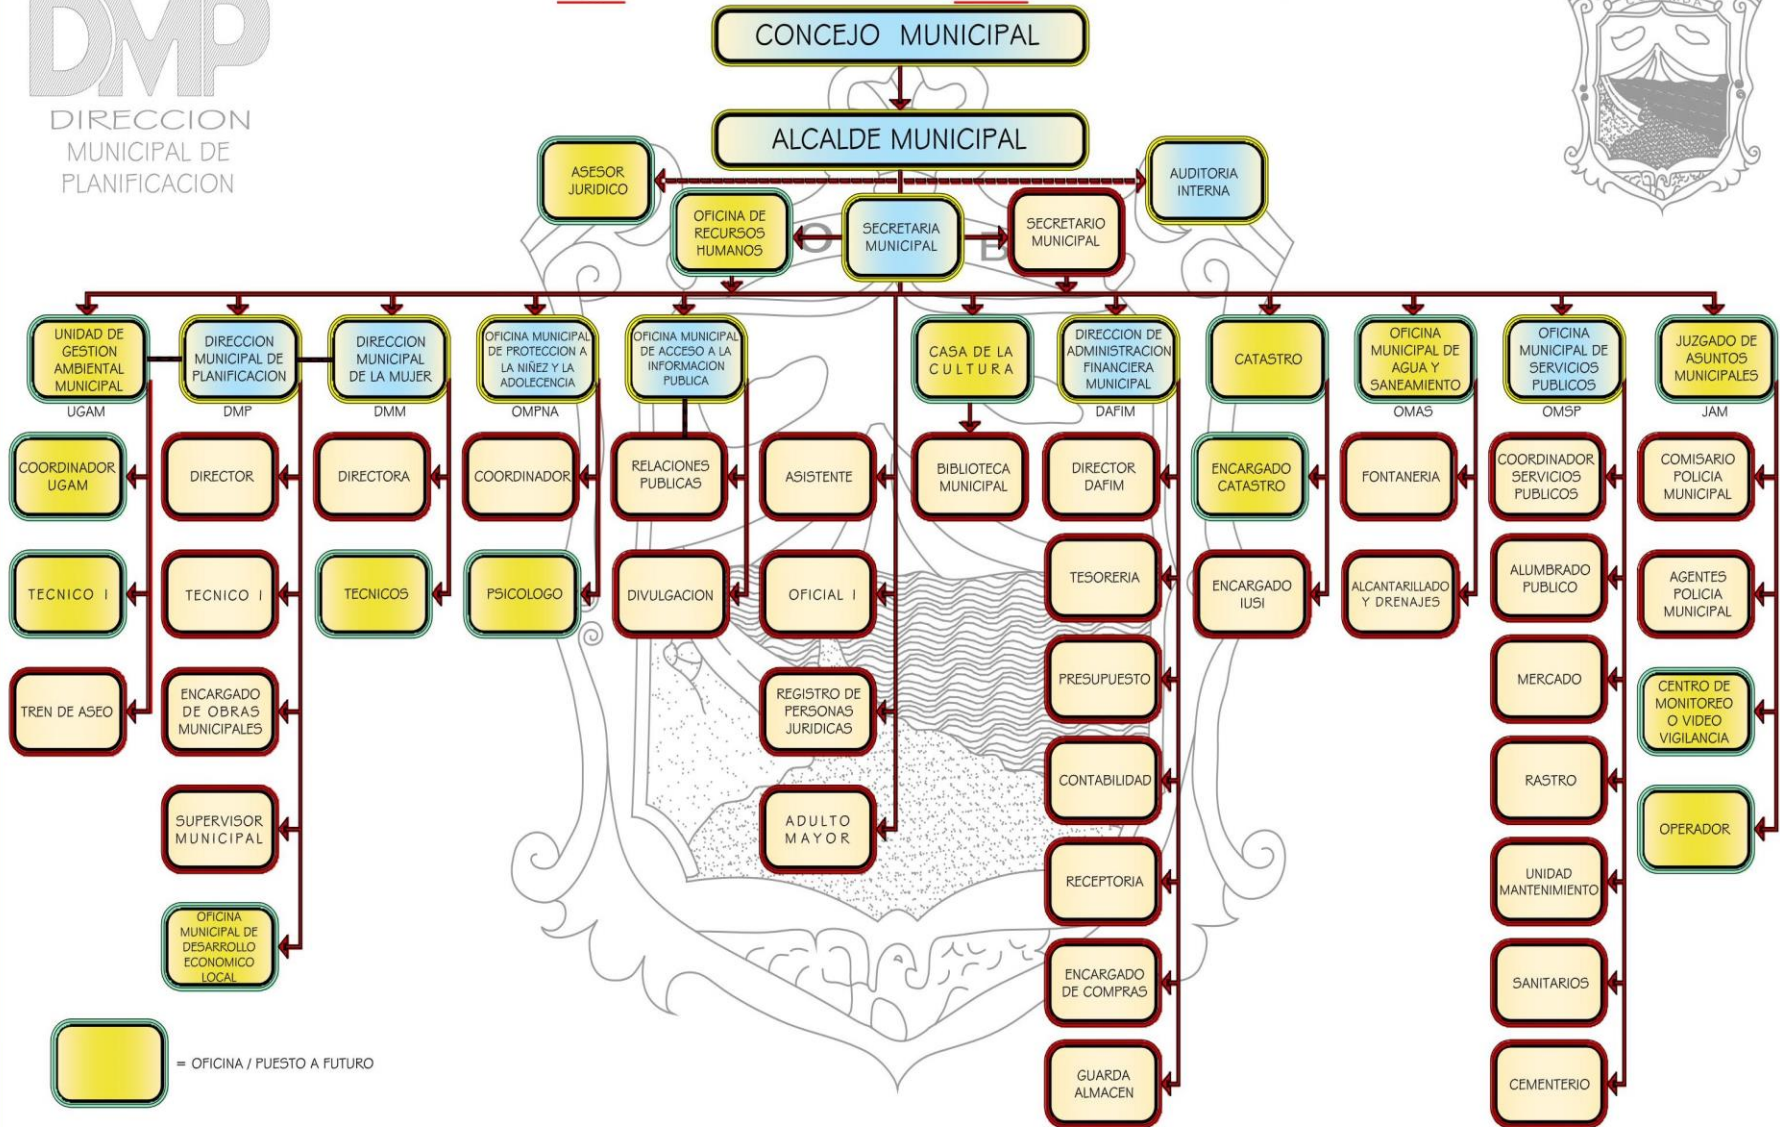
DMP
DIRECCION MUNICIPAL DE PLANIFICACION

CONCEJO MUNICIPAL

ALCALDE MUNICIPAL

ASESOR JURIDICO

AUDITORIA INTERNA

OFICINA DE RECURSOS HUMANOS

SECRETARIA MUNICIPAL

SECRETARIO MUNICIPAL

UNIDAD DE GESTION AMBIENTAL MUNICIPAL
UGAM

DIRECCION MUNICIPAL DE PLANIFICACION
DMP

DIRECCION MUNICIPAL DE LA MUJER
DMM

OFICINA MUNICIPAL DE PROTECCION A LA NIÑEZ Y LA ADOLECENCIA
OMPNA

OFICINA MUNICIPAL DE ACCESO A LA INFORMACION PUBLICA

CASA DE LA CULTURA

DIRECCION DE ADMINISTRACION FINANCIERA MUNICIPAL
DAFIM

CATASTRO

OFICINA MUNICIPAL DE AGUA Y SANEAMIENTO
OMAS

OFICINA MUNICIPAL DE SERVICIOS PUBLICOS
OMSP

JUZGADO DE ASUNTOS MUNICIPALES
JAM

COORDINADOR UGAM

TECNICO I

TREN DE ASEO

DIRECTOR

TECNICO I

ENCARGADO DE OBRAS MUNICIPALES

SUPERVISOR MUNICIPAL

OFICINA MUNICIPAL DE DESARROLLO ECONOMICO LOCAL

DIRECTORA

TECNICOS

COORDINADOR

PSICOLOGO

RELACIONES PUBLICAS

DIVULGACION

ASISTENTE

OFICIAL I

REGISTRO DE PERSONAS JURIDICAS

ADULTO MAYOR

BIBLIOTECA MUNICIPAL

DIRECTOR DAFIM

TESORERIA

PRESUPUESTO

CONTABILIDAD

RECEPTORIA

ENCARGADO DE COMPRAS

GUARDA ALMACEN

ENCARGADO CATASTRO

ENCARGADO IUSI

FONTANERIA

ALCANTARILLADO Y DRENAJES

COORDINADOR SERVICIOS PUBLICOS

ALUMBRADO PUBLICO

MERCADO

RASTRO

UNIDAD MANTENIMIENTO

SANITARIOS

CEMENTERIO

COMISARIO POLICIA MUNICIPAL

AGENTES POLICIA MUNICIPAL

CENTRO DE MONITOREO O VIDEO VIGILANCIA

OPERADOR

= OFICINA / PUESTO A FUTURO